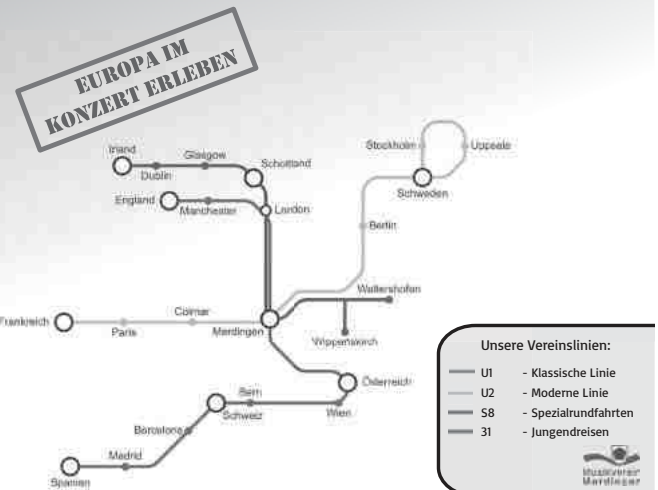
EUROPA IM KONZERT ERLEBEN

Irland
Glasgow
Dublin
Schottland
England
Manchester
London
Stockholm
Uppsala
Schweden
Berlin
Wallershofen
Frankreich
Paris
Colmar
Merdingen
Wippertskirch
Österreich
Bern
Schweiz
Wien
Barcelona
Madrid
Spanien

Unsere Vereinslinien:

| | |
|---|---|
| U1 | - Klassische Linie |
| U2 | - Moderne Linie |
| S8 | - Spezialrundfahrten |
| 31 | - Jungendreisen |

Musikverein Merdingen